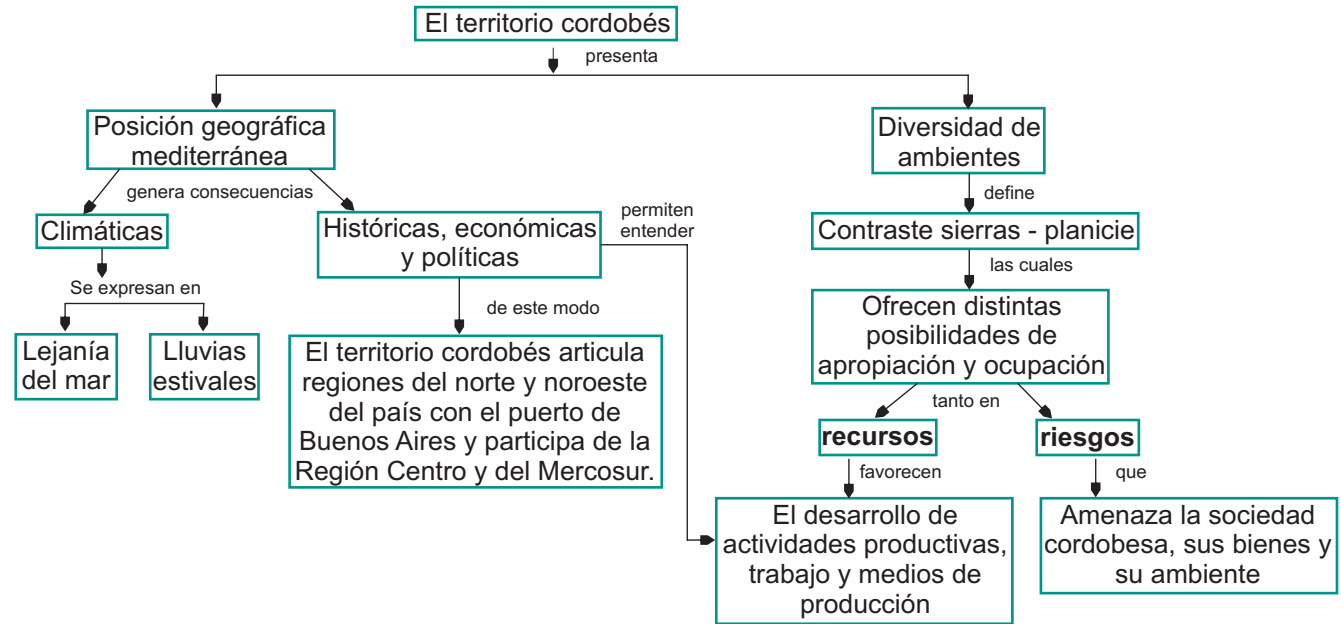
El territorio cordobés

presenta

Posición geográfica mediterránea

genera consecuencias

Climáticas

Se expresan en

Lejanía del mar

Lluvias estivales

Históricas, económicas y políticas

permiten entender

de este modo

El territorio cordobés articula regiones del norte y noroeste del país con el puerto de Buenos Aires y participa de la Región Centro y del Mercosur.

Diversidad de ambientes

define

Contraste sierras - planicie

las cuales

Ofrecen distintas posibilidades de apropiación y ocupación

tanto en

recursos

favorecen

riesgos

que

El desarrollo de actividades productivas, trabajo y medios de producción

Amenaza la sociedad cordobesa, sus bienes y su ambiente